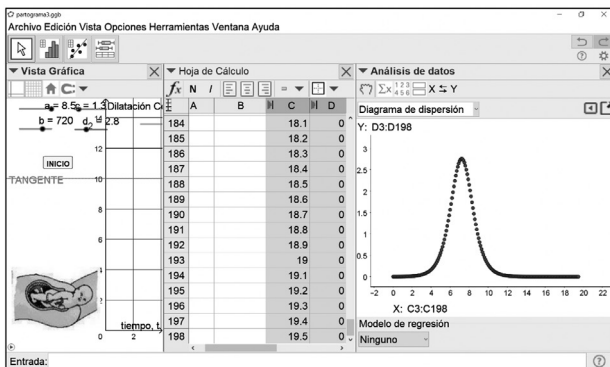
partograma3.ggb
Archivo Edición Vista Opciones Herramientas Ventana Ayuda

Vista Gráfica
a = 8.5 c = 1.3 Dilatación C
b = 720 d = 2.8
INICIO
TANGENTE
12
10
8
6
2
0 2
tiempo, t

Hoja de Cálculo
$f_x$ N I

|  | A | B | C | D |
|---|---|---|---|---|
| 184 |  |  | 18.1 | 0 |
| 185 |  |  | 18.2 | 0 |
| 186 |  |  | 18.3 | 0 |
| 187 |  |  | 18.4 | 0 |
| 188 |  |  | 18.5 | 0 |
| 189 |  |  | 18.6 | 0 |
| 190 |  |  | 18.7 | 0 |
| 191 |  |  | 18.8 | 0 |
| 192 |  |  | 18.9 | 0 |
| 193 |  |  | 19 | 0 |
| 194 |  |  | 19.1 | 0 |
| 195 |  |  | 19.2 | 0 |
| 196 |  |  | 19.3 | 0 |
| 197 |  |  | 19.4 | 0 |
| 198 |  |  | 19.5 | 0 |

Análisis de datos
$\Sigma x$ $^{123}_{456}$ X ⇆ Y
Diagrama de dispersión
Y: D3:D198
3
2.5
2
1.5
1
0.5
0
-2 0 2 4 6 8 10 12 14 16 18 20 22
X: C3:C198
Modelo de regresión
Ninguno

Entrada: